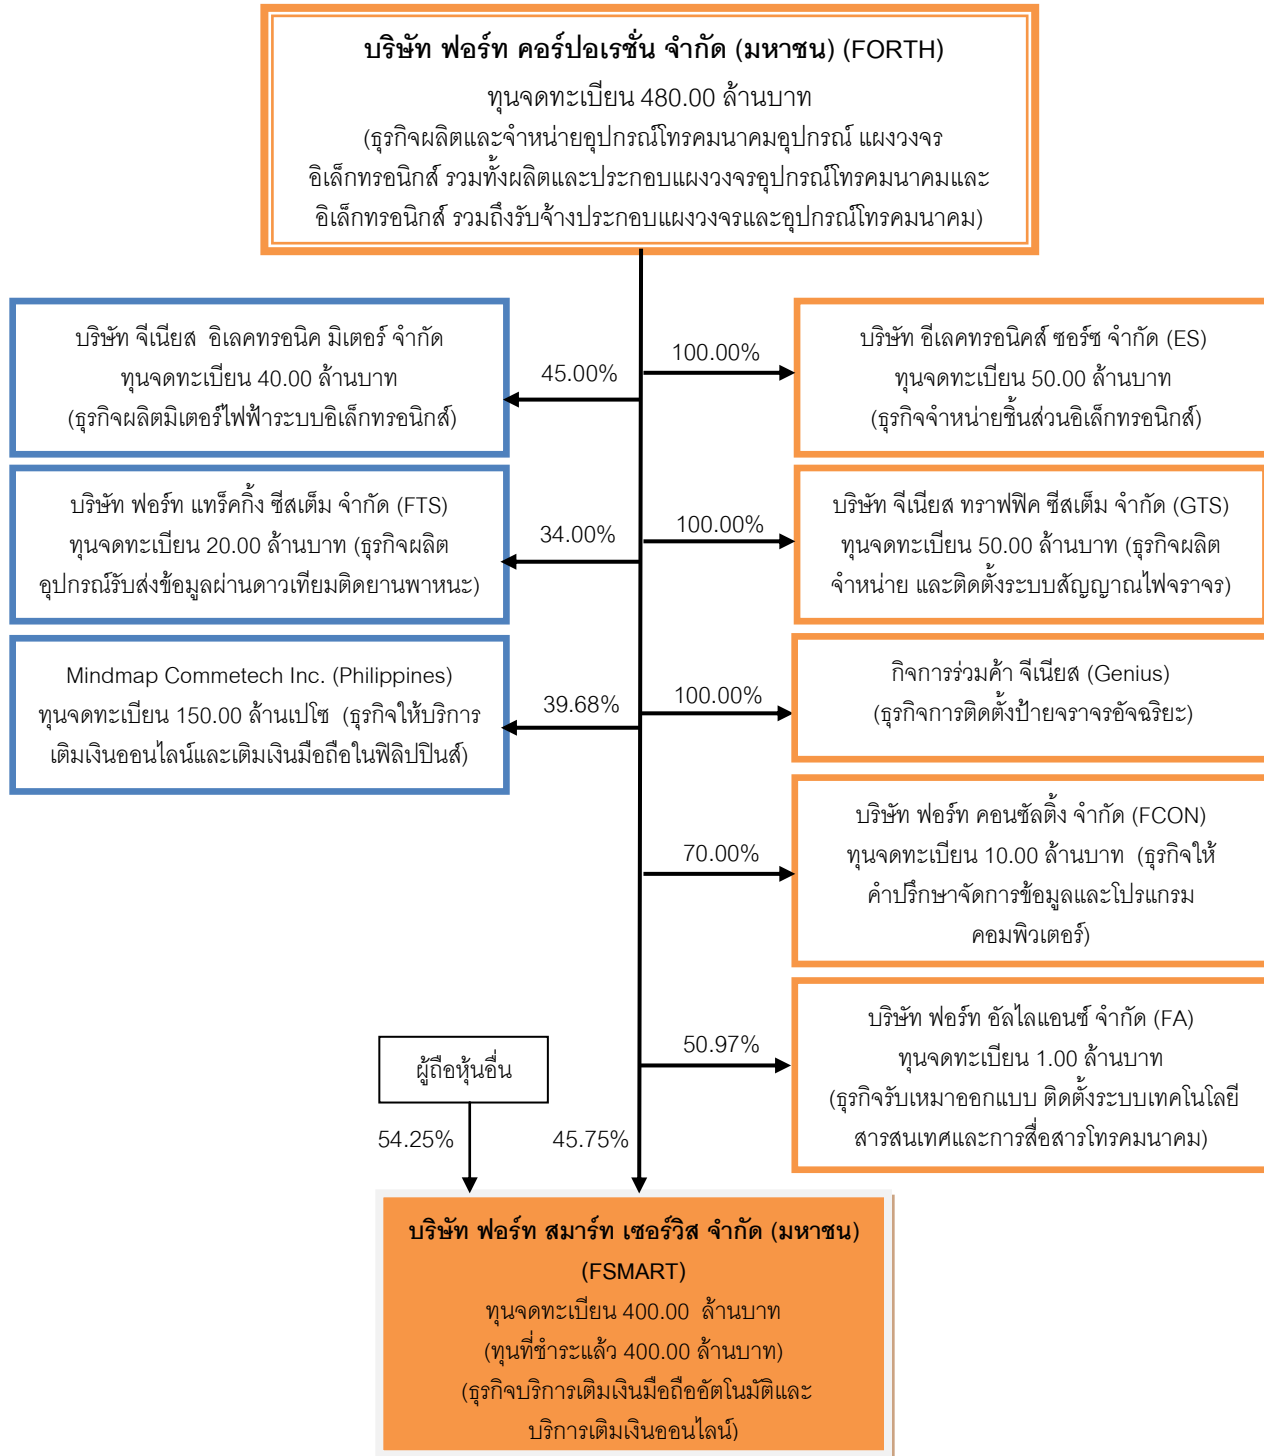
บริษัท ฟอร์ท คอร์ปอเรชั่น จำกัด (มหาชน) (FORTH)
ทุนจดทะเบียน 480.00 ล้านบาท
(ธุรกิจผลิตและจำหน่ายอุปกรณ์โทรคมนาคมอุปกรณ์ แผงวงจร อิเล็กทรอนิกส์ รวมทั้งผลิตและประกอบแผงวงจรอุปกรณ์โทรคมนาคมและ อิเล็กทรอนิกส์ รวมถึงรับจ้างประกอบแผงวงจรและอุปกรณ์โทรคมนาคม)

บริษัท จีเนียส อิเลคทรอนิค มิเตอร์ จำกัด
ทุนจดทะเบียน 40.00 ล้านบาท
(ธุรกิจผลิตมิเตอร์ไฟฟ้าระบบอิเล็กทรอนิกส์)

45.00%

100.00%

บริษัท อีเลคทรอนิคส์ ซอร์ซ จำกัด (ES)
ทุนจดทะเบียน 50.00 ล้านบาท
(ธุรกิจจำหน่ายชิ้นส่วนอิเล็กทรอนิกส์)

บริษัท ฟอร์ท แทร็คกิ้ง ซีสเต็ม จำกัด (FTS)
ทุนจดทะเบียน 20.00 ล้านบาท (ธุรกิจผลิต อุปกรณ์รับส่งข้อมูลผ่านดาวเทียมติดยานพาหนะ)

34.00%

100.00%

บริษัท จีเนียส ทราฟฟิค ซีสเต็ม จำกัด (GTS)
ทุนจดทะเบียน 50.00 ล้านบาท (ธุรกิจผลิต จำหน่าย และติดตั้งระบบสัญญาณไฟจราจร)

Mindmap Commetech Inc. (Philippines)
ทุนจดทะเบียน 150.00 ล้านเปโซ (ธุรกิจให้บริการ เติมเงินออนไลน์และเติมเงินมือถือในฟิลิปปินส์)

39.68%

100.00%

กิจการร่วมค้า จีเนียส (Genius)
(ธุรกิจการติดตั้งป้ายจราจรอัจฉริยะ)

70.00%

บริษัท ฟอร์ท คอนซัลติ้ง จำกัด (FCON)
ทุนจดทะเบียน 10.00 ล้านบาท (ธุรกิจให้ คำปรึกษาจัดการข้อมูลและโปรแกรม คอมพิวเตอร์)

ผู้ถือหุ้นอื่น

50.97%

บริษัท ฟอร์ท อัลไลแอนซ์ จำกัด (FA)
ทุนจดทะเบียน 1.00 ล้านบาท
(ธุรกิจรับเหมาออกแบบ ติดตั้งระบบเทคโนโลยี สารสนเทศและการสื่อสารโทรคมนาคม)

54.25%

45.75%

บริษัท ฟอร์ท สมาร์ท เซอร์วิส จำกัด (มหาชน)
(FSMART)
ทุนจดทะเบียน 400.00 ล้านบาท
(ทุนที่ชำระแล้ว 400.00 ล้านบาท)
(ธุรกิจบริการเติมเงินมือถืออัตโนมัติและ บริการเติมเงินออนไลน์)